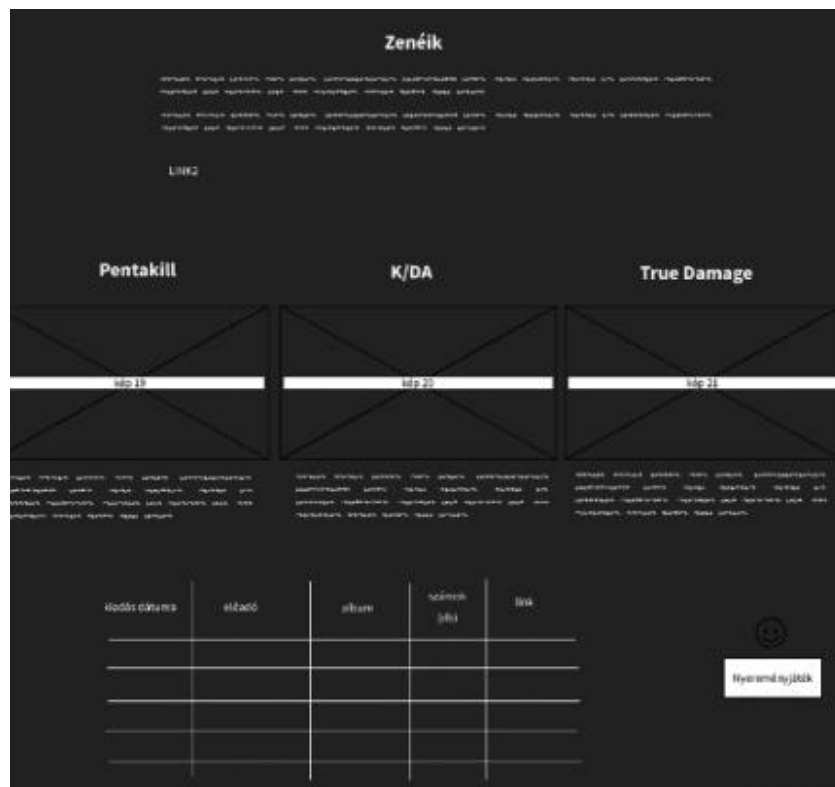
Zenéik

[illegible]

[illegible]

LINK2

Pentakill

K/DA

True Damage

kép 19

kép 20

kép 21

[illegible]

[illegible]

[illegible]

| kiadás dátuma | előadó | album | számok (db) | link |
|---|---|---|---|---|
| | | | | |
| | | | | |
| | | | | |
| | | | | |

Nyereményjáték